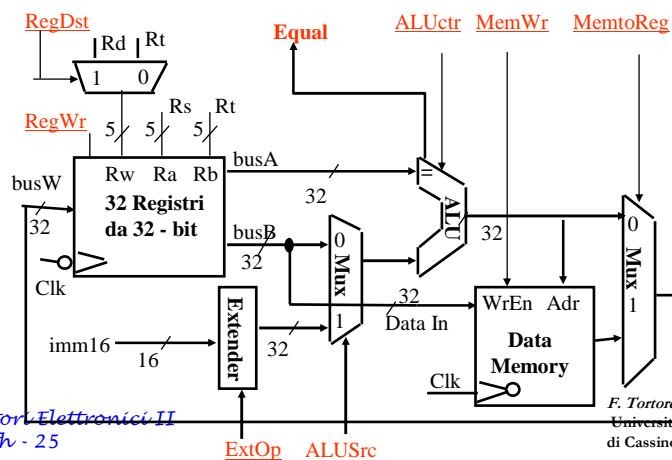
RegDst
Rd
Rt
1
0
Equal
ALUctr
MemWr
MemtoReg
RegWr
Rs
Rt
5
5
5
Rw
Ra
Rb
busA
busW
32 Registri da 32 - bit
32
=
ALU
32
32
busB
0
Mux
1
0
Mux
1
32
Clk
32
WrEn
Adr
Extender
32
imm16
16
32
Data In
Data Memory
Clk
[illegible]tori Elettronici II
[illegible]h - 25
F. Tortore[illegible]
Universit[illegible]
di Cassino
ExtOp
ALUSrc